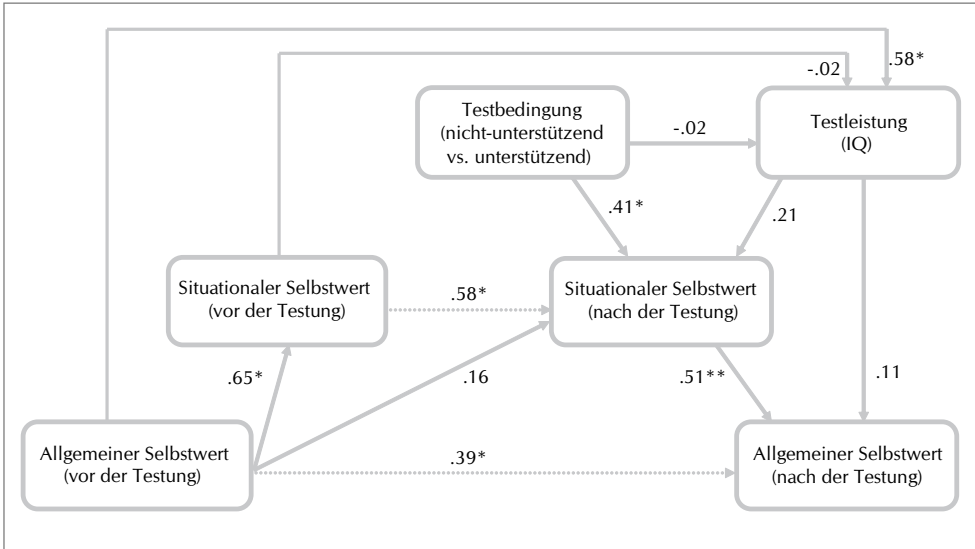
-.02
.58*

Testbedingung (nicht-unterstützend vs. unterstützend)

-.02

Testleistung (IQ)

.41*

.21

Situationaler Selbstwert (vor der Testung)

.58*

Situationaler Selbstwert (nach der Testung)

.65*

.16

.51**

.11

Allgemeiner Selbstwert (vor der Testung)

.39*

Allgemeiner Selbstwert (nach der Testung)